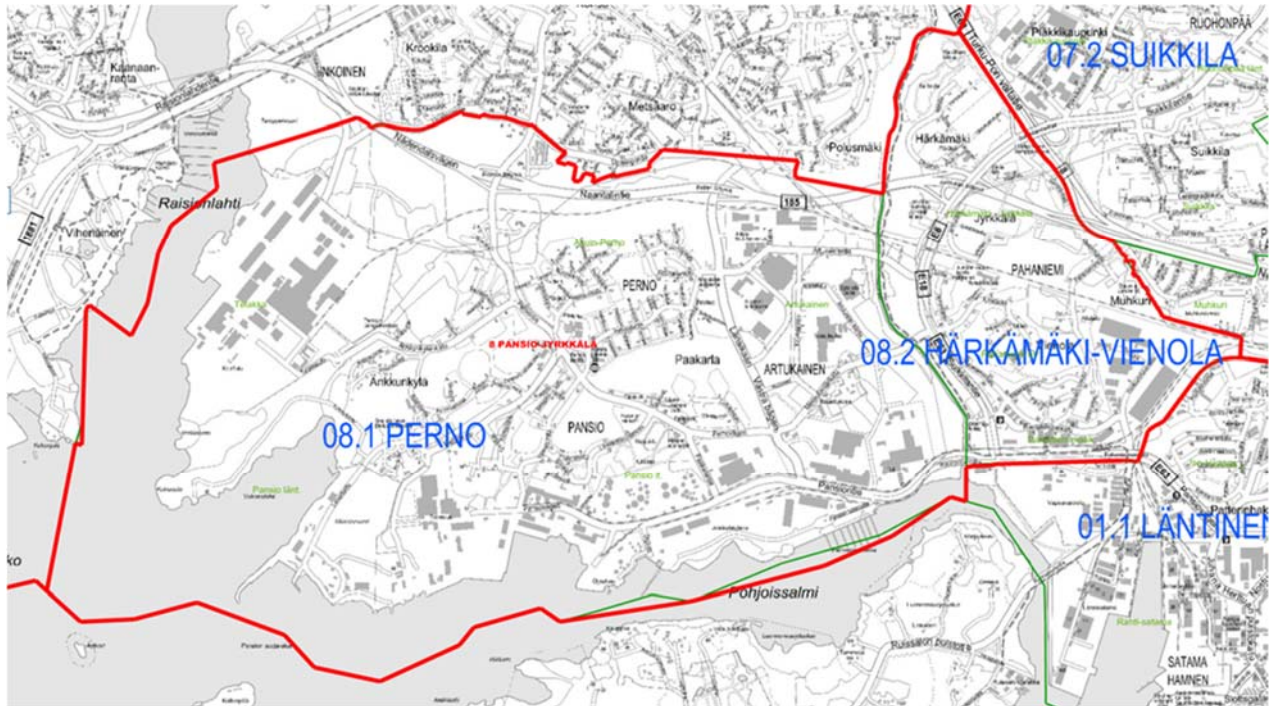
07.2 SUIKKILA
RUOHONPÄÄ
Kaanaanranta
INKOINEN
Krookila
Metsäaro
Pohjola
Polusmäki
Härkämäki
Suikkila
Raisionlahti
Naantalintie
185
Vihertäinen
Perno
PERNO
PAHANIEMI
Muhkuri
8 PANSIO-JYRKKÄLÄ
Paakarla
ARTUKAINEN
Artukainen
08.2 HÄRKÄMÄKI-VIENOLA
Ankkurikylä
08.1 PERNO
PANSIO
Pansio
01.1 LÄNTINEN
Pohjoissalmi
SATAMA
HAMNEN
ko